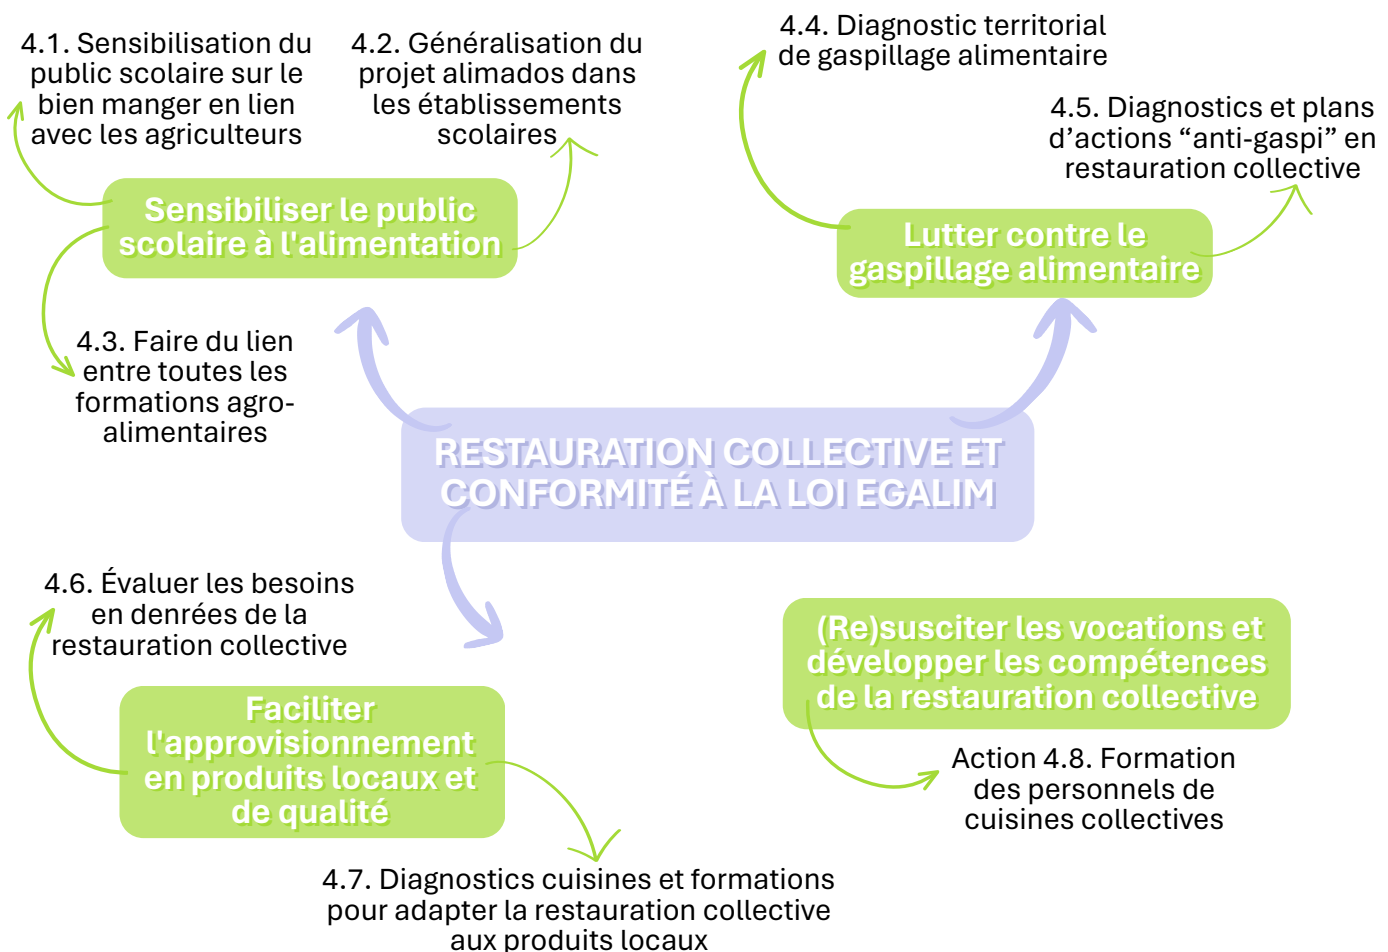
4.1. Sensibilisation du public scolaire sur le bien manger en lien avec les agriculteurs

4.2. Généralisation du projet alimados dans les établissements scolaires

4.4. Diagnostic territorial de gaspillage alimentaire

4.5. Diagnostics et plans d’actions “anti-gaspi” en restauration collective

Sensibiliser le public scolaire à l'alimentation

Lutter contre le gaspillage alimentaire

4.3. Faire du lien entre toutes les formations agro-alimentaires

RESTAURATION COLLECTIVE ET CONFORMITÉ À LA LOI EGALIM

4.6. Évaluer les besoins en denrées de la restauration collective

(Re)susciter les vocations et développer les compétences de la restauration collective

Faciliter l'approvisionnement en produits locaux et de qualité

Action 4.8. Formation des personnels de cuisines collectives

4.7. Diagnostics cuisines et formations pour adapter la restauration collective aux produits locaux